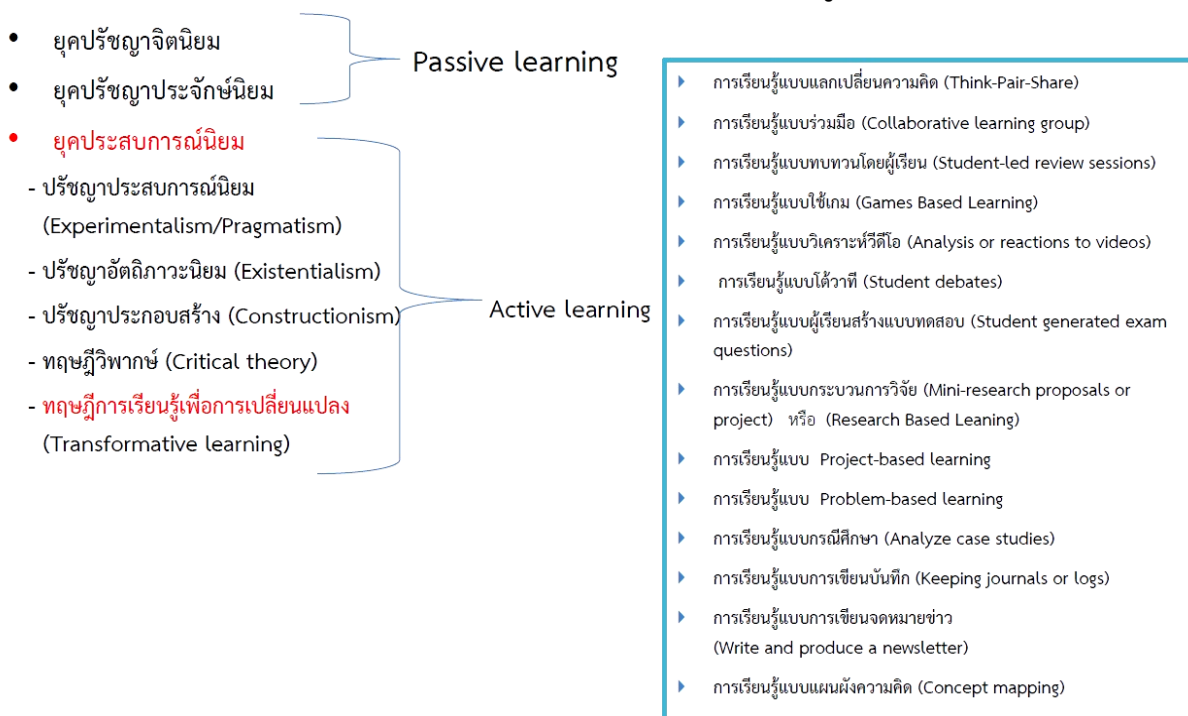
- ยุคปรัชญาจิตนิยม
- ยุคปรัชญาประจักษ์นิยม

Passive learning

- ยุคประสบการณ์นิยม

- ปรัชญาประสบการณ์นิยม (Experimentalism/Pragmatism)
- ปรัชญาอัตถิภาวะนิยม (Existentialism)
- ปรัชญาประกอบสร้าง (Constructionism)
- ทฤษฎีวิพากษ์ (Critical theory)
- ทฤษฎีการเรียนรู้เพื่อการเปลี่ยนแปลง (Transformative learning)

Active learning

- การเรียนรู้แบบแลกเปลี่ยนความคิด (Think-Pair-Share)
- การเรียนรู้แบบร่วมมือ (Collaborative learning group)
- การเรียนรู้แบบทบทวนโดยผู้เรียน (Student-led review sessions)
- การเรียนรู้แบบใช้เกม (Games Based Learning)
- การเรียนรู้แบบวิเคราะห์วีดีโอ (Analysis or reactions to videos)
- การเรียนรู้แบบโต้วาที (Student debates)
- การเรียนรู้แบบผู้เรียนสร้างแบบทดสอบ (Student generated exam questions)
- การเรียนรู้แบบกระบวนการวิจัย (Mini-research proposals or project) หรือ (Research Based Leaning)
- การเรียนรู้แบบ Project-based learning
- การเรียนรู้แบบ Problem-based learning
- การเรียนรู้แบบกรณีศึกษา (Analyze case studies)
- การเรียนรู้แบบการเขียนบันทึก (Keeping journals or logs)
- การเรียนรู้แบบการเขียนจดหมายข่าว (Write and produce a newsletter)
- การเรียนรู้แบบแผนผังความคิด (Concept mapping)